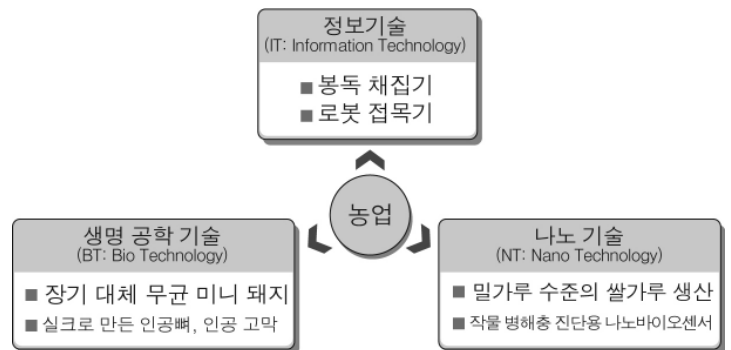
정보기술
(IT: Information Technology)

■ 봉독 채집기
■ 로봇 접목기

농업

생명 공학 기술
(BT: Bio Technology)

■ 장기 대체 무균 미니 돼지
■ 실크로 만든 인공뼈, 인공 고막

나노 기술
(NT: Nano Technology)

■ 밀가루 수준의 쌀가루 생산
■ 작물 병해충 진단용 나노바이오센서